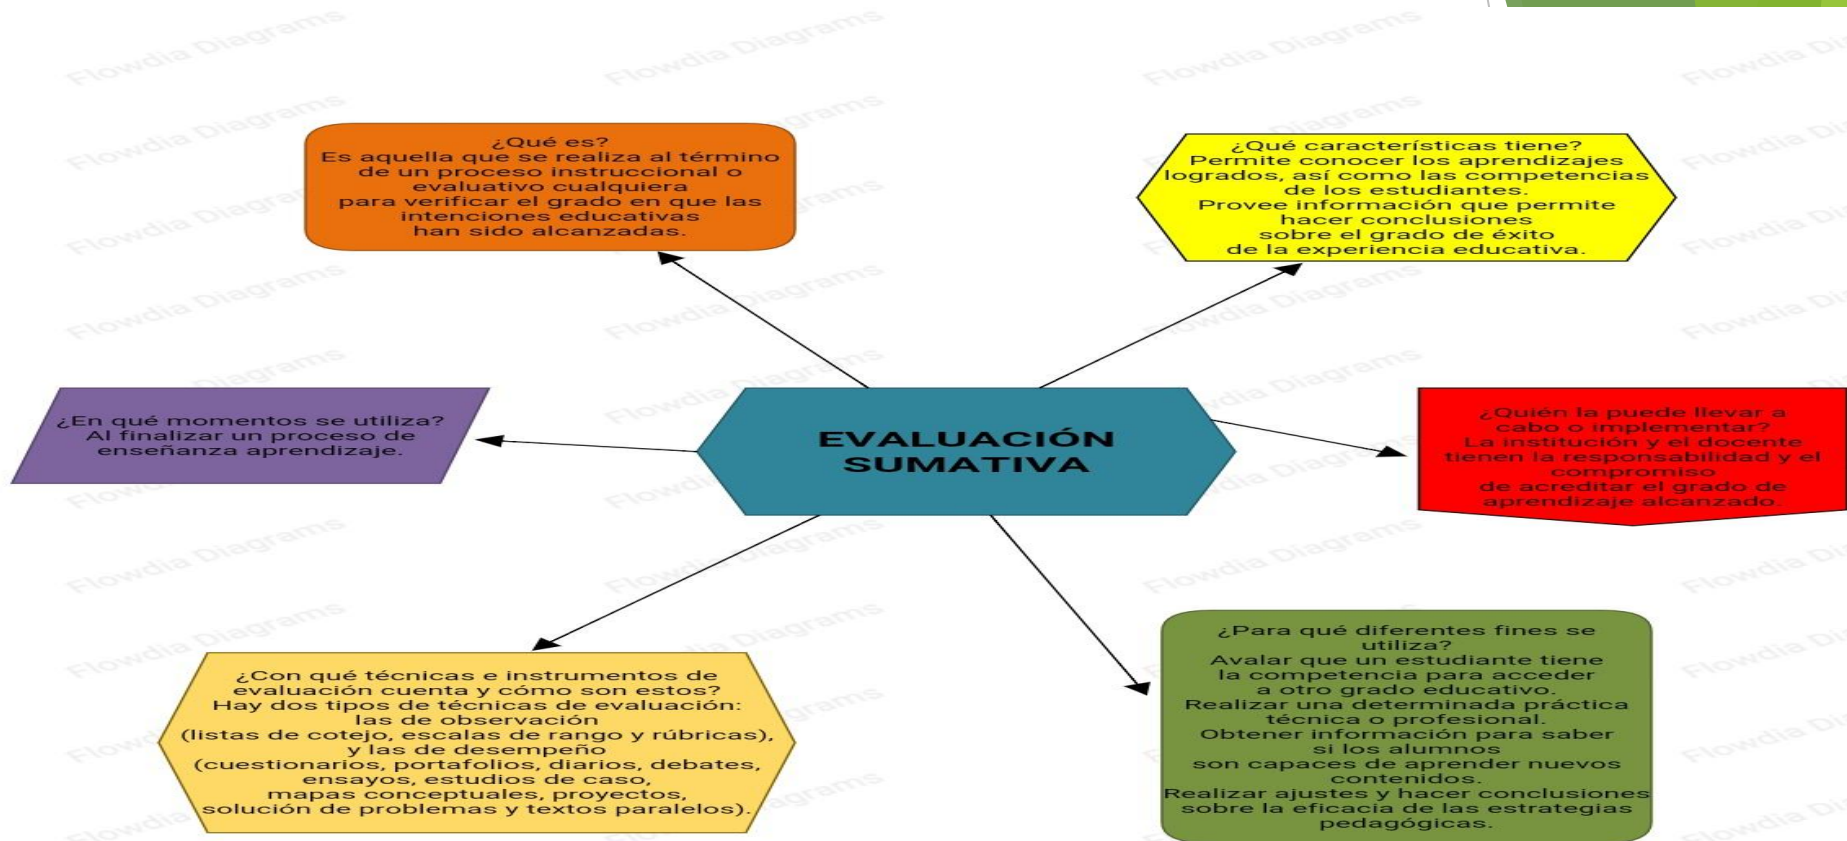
EVALUACIÓN SUMATIVA

¿Qué es?
Es aquella que se realiza al término de un proceso instruccional o evaluativo cualquiera para verificar el grado en que las intenciones educativas han sido alcanzadas.

¿Qué características tiene?
Permite conocer los aprendizajes logrados, así como las competencias de los estudiantes.
Provee información que permite hacer conclusiones sobre el grado de éxito de la experiencia educativa.

¿En qué momentos se utiliza?
Al finalizar un proceso de enseñanza aprendizaje.

¿Quién la puede llevar a cabo o implementar?
La institución y el docente tienen la responsabilidad y el compromiso de acreditar el grado de aprendizaje alcanzado

¿Con qué técnicas e instrumentos de evaluación cuenta y cómo son estos?
Hay dos tipos de técnicas de evaluación: las de observación (listas de cotejo, escalas de rango y rúbricas), y las de desempeño (cuestionarios, portafolios, diarios, debates, ensayos, estudios de caso, mapas conceptuales, proyectos, solución de problemas y textos paralelos).

¿Para qué diferentes fines se utiliza?
Avalar que un estudiante tiene la competencia para acceder a otro grado educativo.
Realizar una determinada práctica técnica o profesional.
Obtener información para saber si los alumnos son capaces de aprender nuevos contenidos.
Realizar ajustes y hacer conclusiones sobre la eficacia de las estrategias pedagógicas.

Flowdia Diagrams